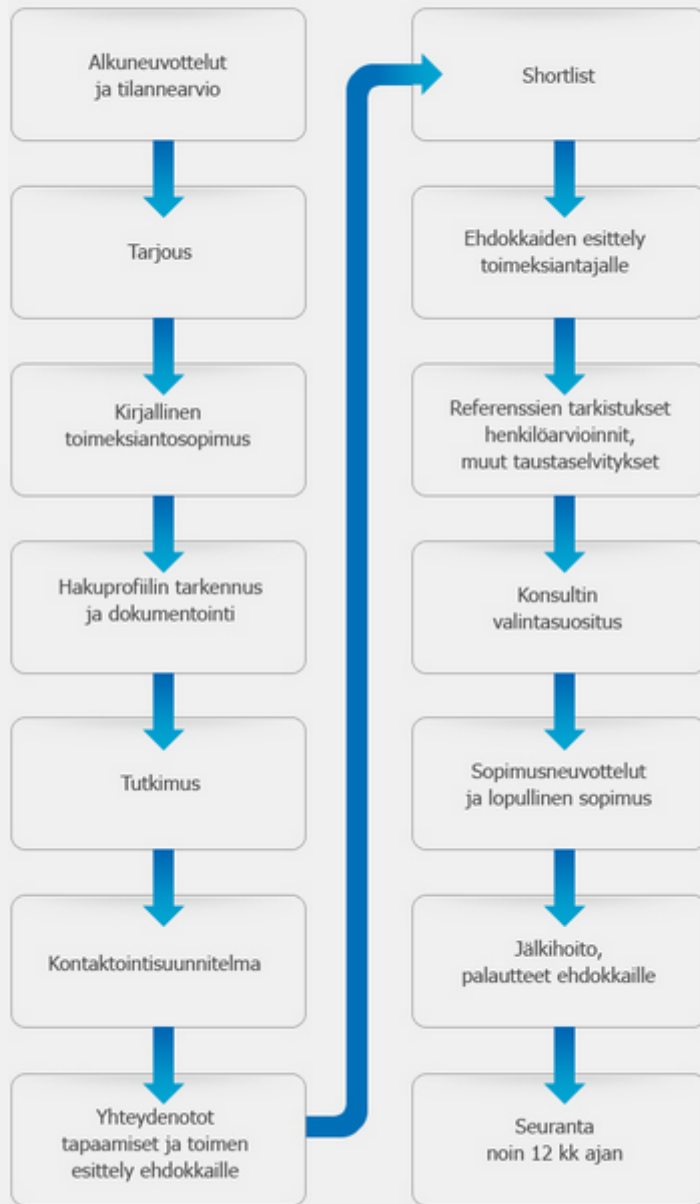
Alkuneuvottelut
ja tilannearvio

Tarjous

Kirjallinen
toimeksiantosopimus

Hakuprofiilin tarkennus
ja dokumentointi

Tutkimus

Kontaktointisuunnitelma

Yhteydenotot
tapaamiset ja toimen
esittely ehdokkaille

Shortlist

Ehdokkaiden esittely
toimeksiantajalle

Referenssien tarkistukset
henkilöarvioinnit,
muut taustaselvitykset

Konsultin
valintasuositus

Sopimusneuvottelut
ja lopullinen sopimus

Jälkihoito,
palautteet ehdokkaille

Seuranta
noin 12 kk ajan